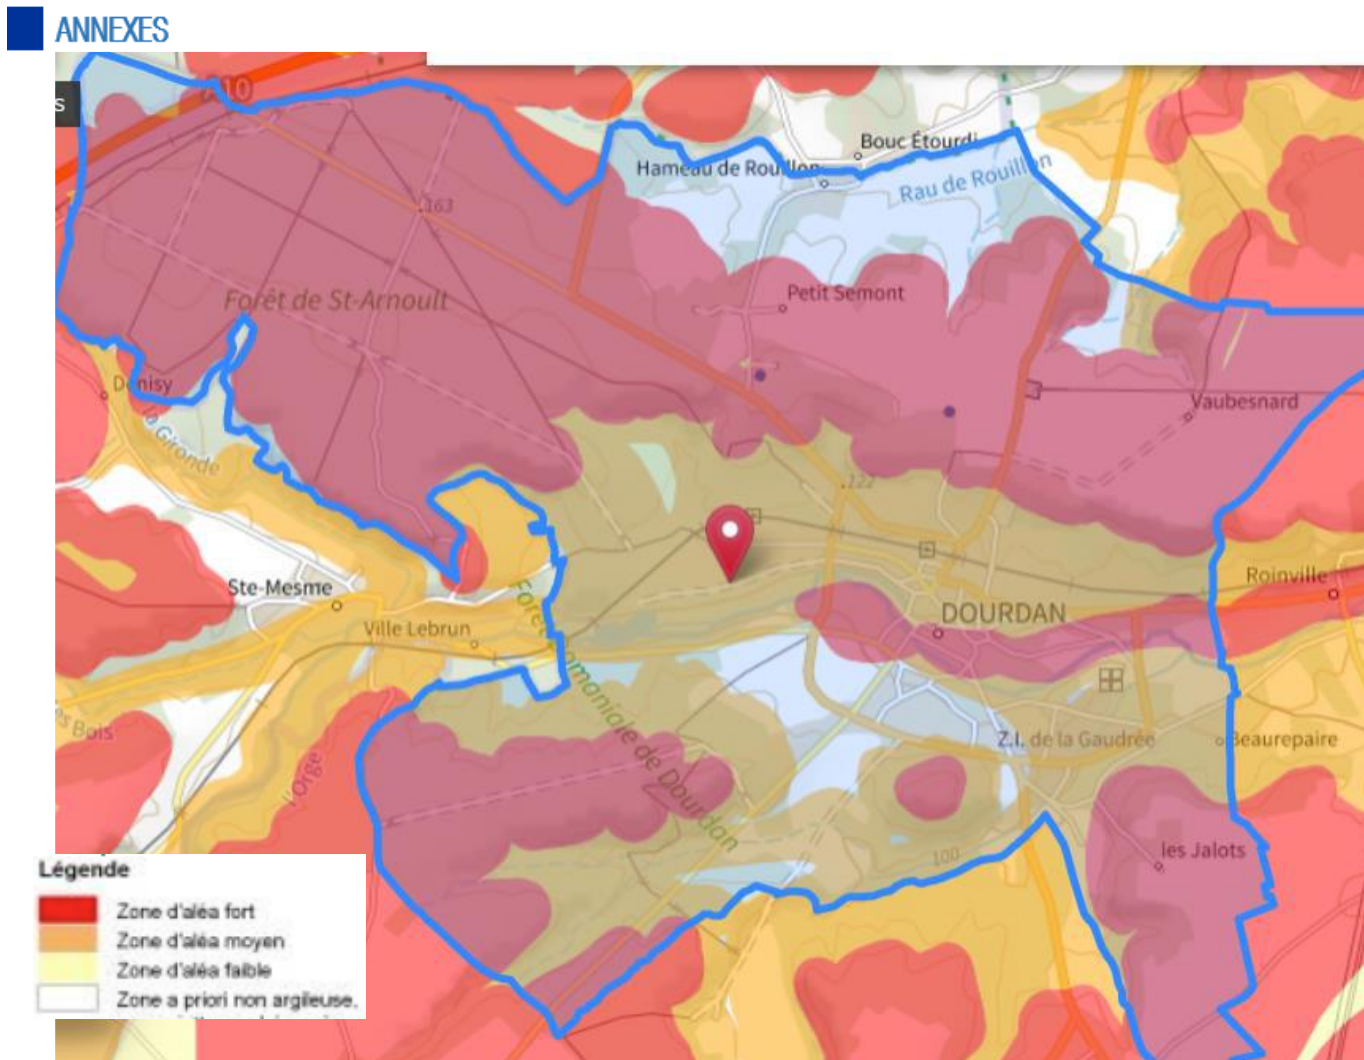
ANNEXES

s

A10

Bouc Étourdi

Hameau de Rouillon

Rau de Rouillon

163

Forêt de St-Arnoult

Petit Semont

Denisy

la Gironde

Vaubesnard

122

Ste-Mesme

Ville Lebrun

Forêt Domaniale de Dourdan

DOURDAN

Roinville

Z.I. de la Gaudrée

Beaurepaire

les Bois

l'Orge

les Jalots

100

Légende

Zone d'aléa fort

Zone d'aléa moyen

Zone d'aléa faible

Zone a priori non argileuse